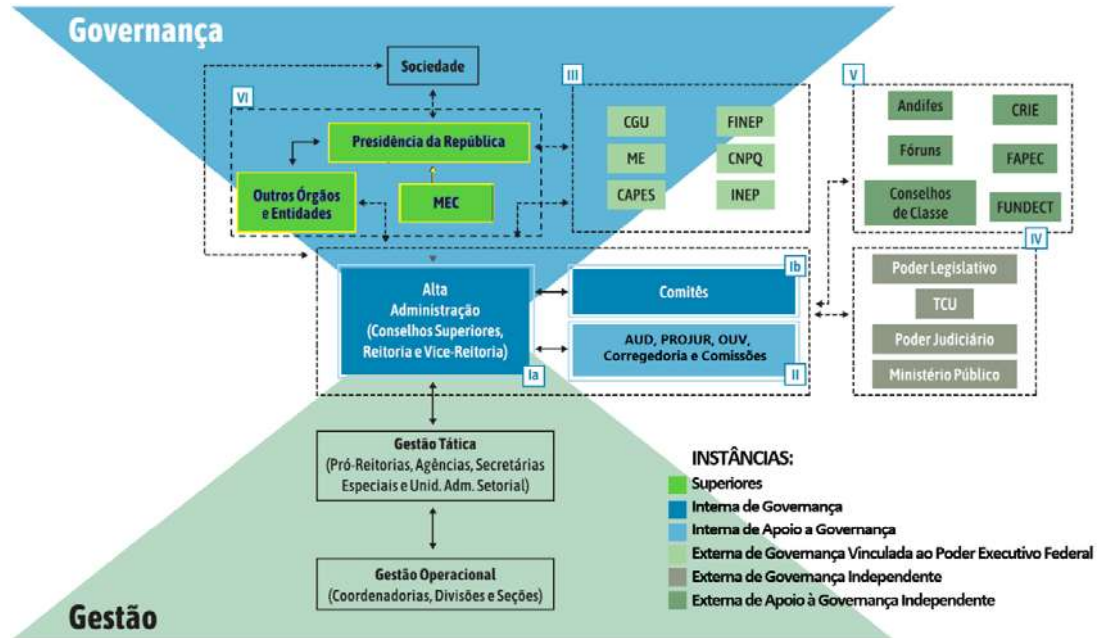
Governança

Sociedade

VI

Presidência da República

Outros Órgãos e Entidades

MEC

III

CGU

ME

CAPES

FINEP

CNPQ

INEP

V

Andifes

CRIE

Fóruns

FAPEC

Conselhos de Classe

FUNDECT

IV

Alta Administração (Conselhos Superiores, Reitoria e Vice-Reitoria)

Ia

Ib

Comitês

AUD, PROJUR, OUV, Corregedoria e Comissões

II

Poder Legislativo

TCU

Poder Judiciário

Ministério Público

Gestão Tática (Pró-Reitorias, Agências, Secretárias Especiais e Unid. Adm. Setorial)

Gestão Operacional (Coordenadorias, Divisões e Seções)

INSTÂNCIAS:

Superiores

Interna de Governança

Interna de Apoio a Governança

Externa de Governança Vinculada ao Poder Executivo Federal

Externa de Governança Independente

Externa de Apoio à Governança Independente

Gestão